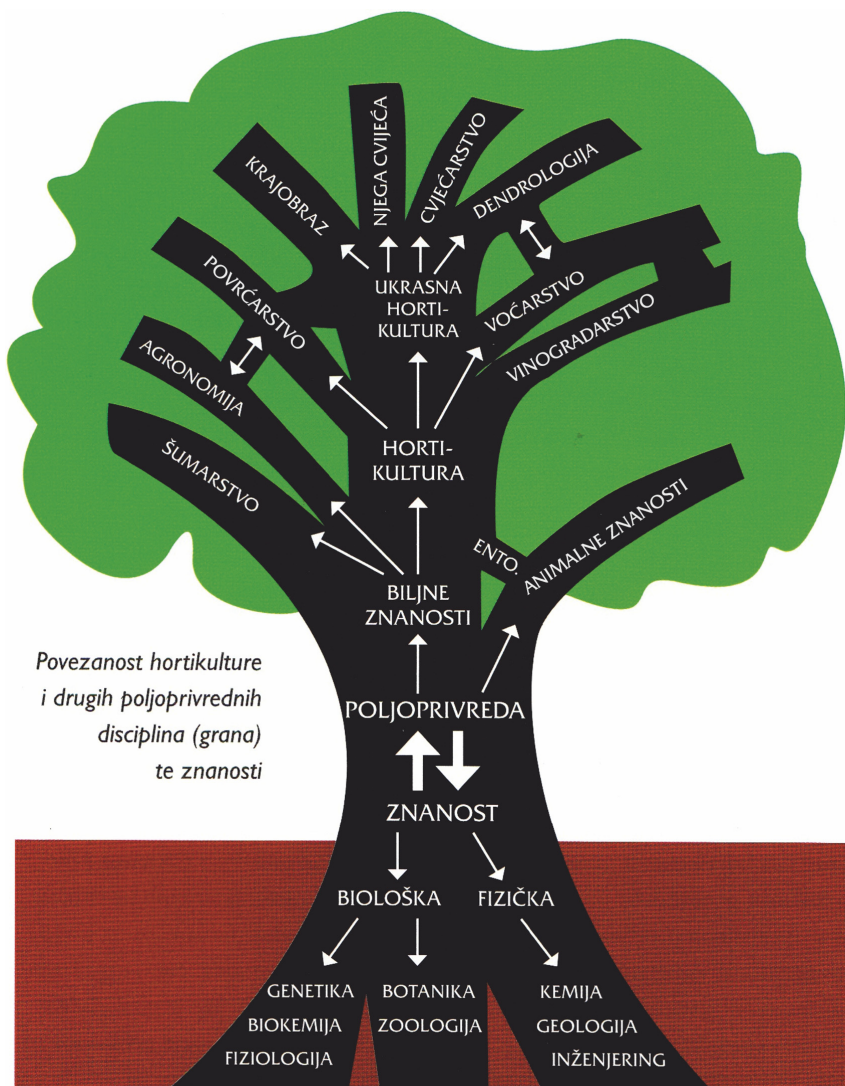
NJEGA CVIJEĆA
CVJEĆARSTVO
KRAJOBRAZ
DENDROLOGIJA
UKRASNA HORTI-KULTURA
POVRĆARSTVO
VOĆARSTVO
AGRONOMIJA
VINOGRADARSTVO
HORTI-KULTURA
ŠUMARSTVO
ENTO.
ANIMALNE ZNANOSTI
BILJNE ZNANOSTI

Povezanost hortikulture i drugih poljoprivrednih disciplina (grana) te znanosti

POLJOPRIVREDA
ZNANOST
BIOLOŠKA
FIZIČKA
GENETIKA
BIOKEMIJA
FIZIOLOGIJA
BOTANIKA
ZOOLOGIJA
KEMIJA
GEOLOGIJA
INŽENJERING